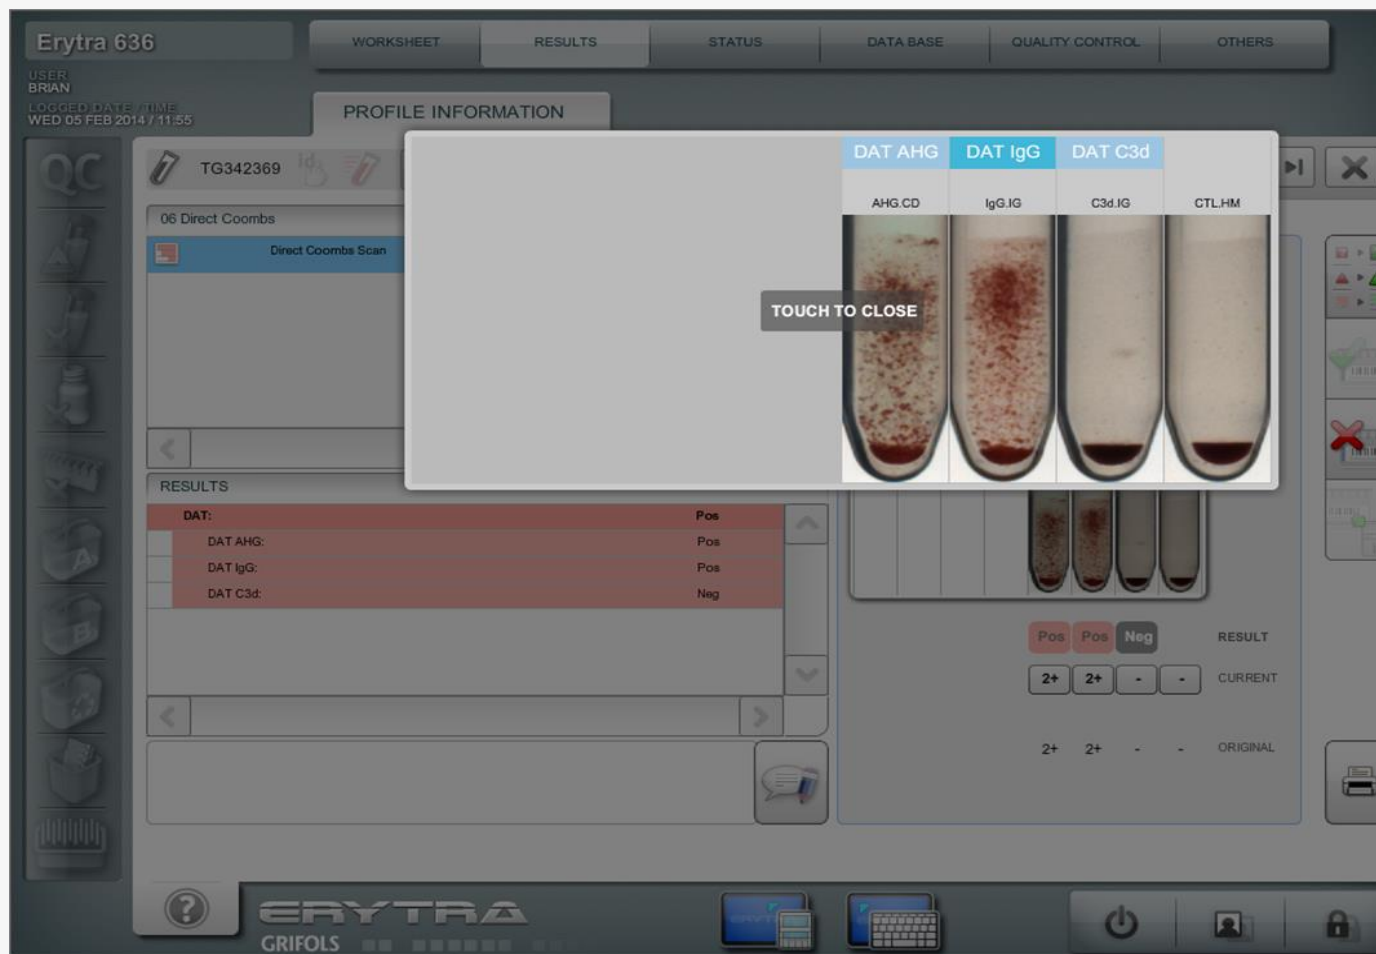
Erytra 636

USER
BRIAN
LOGGED DATE / TIME
WED 05 FEB 2014 / 11:55

WORKSHEET | RESULTS | STATUS | DATA BASE | QUALITY CONTROL | OTHERS

PROFILE INFORMATION

QC

TG342369

06 Direct Coombs

Direct Coombs Scan

DAT AHG | DAT IgG | DAT C3d

AHG.CD | IgG.IG | C3d.IG | CTL.HM

TOUCH TO CLOSE

RESULTS

| | |
|---|---|
| DAT: | Pos |
| DAT AHG: | Pos |
| DAT IgG: | Pos |
| DAT C3d: | Neg |

Pos Pos Neg RESULT

2+ 2+ - - CURRENT

2+ 2+ - - ORIGINAL

ERYTRA
GRIFOLS